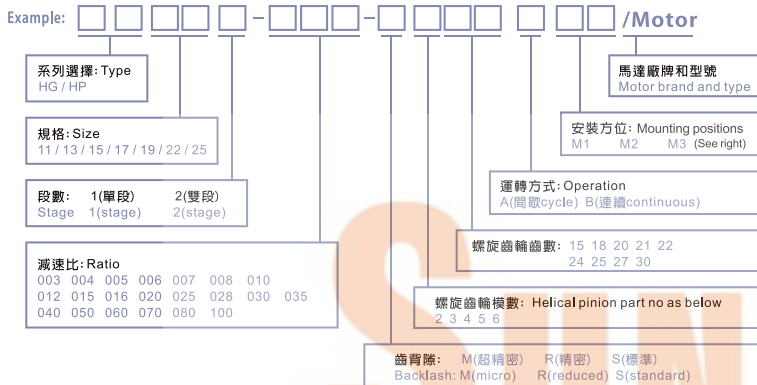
Example: /Motor

系列選擇: Type
HG / HP

規格: Size
11 / 13 / 15 / 17 / 19 / 22 / 25

段數: 1(單段) 2(雙段)
Stage 1(stage) 2(stage)

減速比: Ratio
003 004 005 006 007 008 010
012 015 016 020 025 028 030 035
040 050 060 070 080 100

馬達廠牌和型號
Motor brand and type

安裝方位: Mounting positions
M1 M2 M3 (See right)

運轉方式: Operation
A(間歇cycle) B(連續continuous)

螺旋齒輪齒數: 15 18 20 21 22
24 25 27 30

螺旋齒輪模數: Helical pinion part no as below
2 3 4 5 6

齒背隙: M(超精密) R(精密) S(標準)
Backlash: M(micro) R(reduced) S(standard)